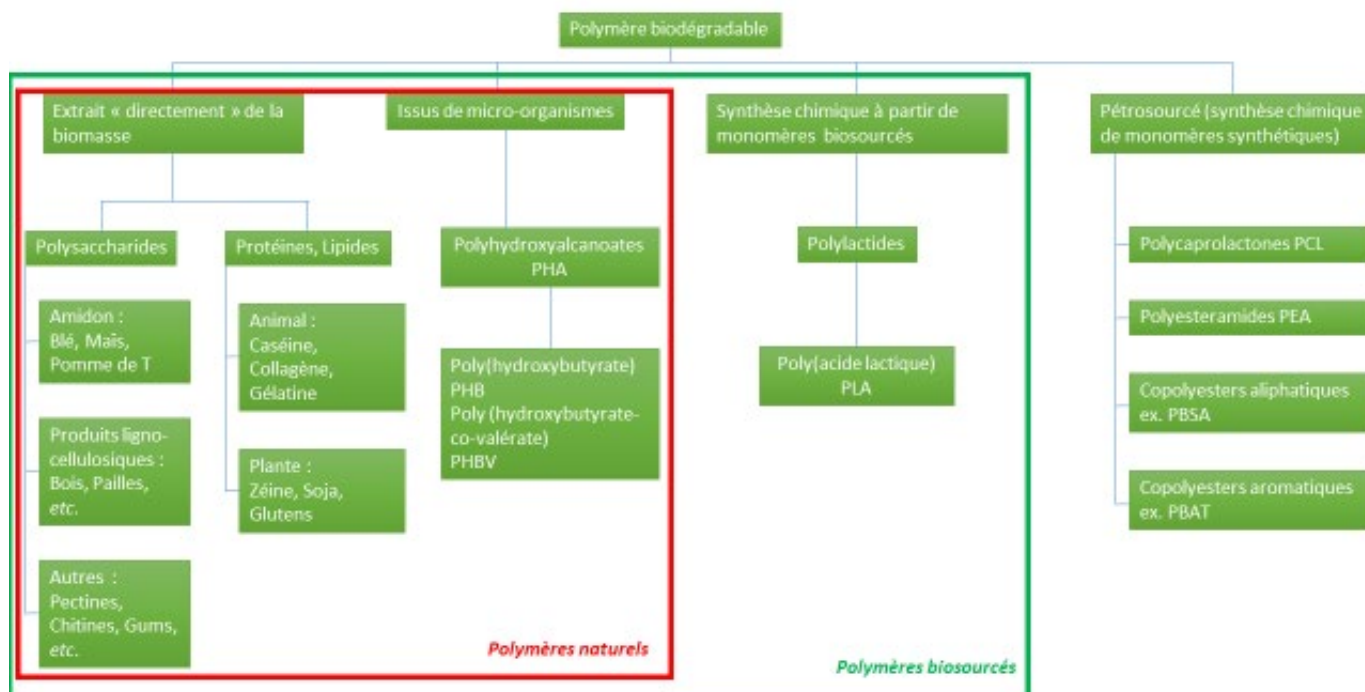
Polymère biodégradable

Extrait « directement » de la biomasse

Issus de micro-organismes

Synthèse chimique à partir de monomères biosourcés

Pétrosourcé (synthèse chimique de monomères synthétiques)

Polysaccharides

Protéines, Lipides

Polyhydroxyalcanoates PHA

Polylactides

Polycaprolactones PCL

Amidon : Blé, Maïs, Pomme de T

Animal : Caséine, Collagène, Gélatine

Poly(hydroxybutyrate) PHB Poly (hydroxybutyrate-co-valérate) PHBV

Poly(acide lactique) PLA

Polyesteramides PEA

Copolyesters aliphatiques ex. PBSA

Produits ligno-cellulosiques : Bois, Pailles, etc.

Plante : Zéine, Soja, Glutens

Copolyesters aromatiques ex. PBAT

Autres : Pectines, Chitines, Gums, etc.

Polymères naturels

Polymères biosourcés